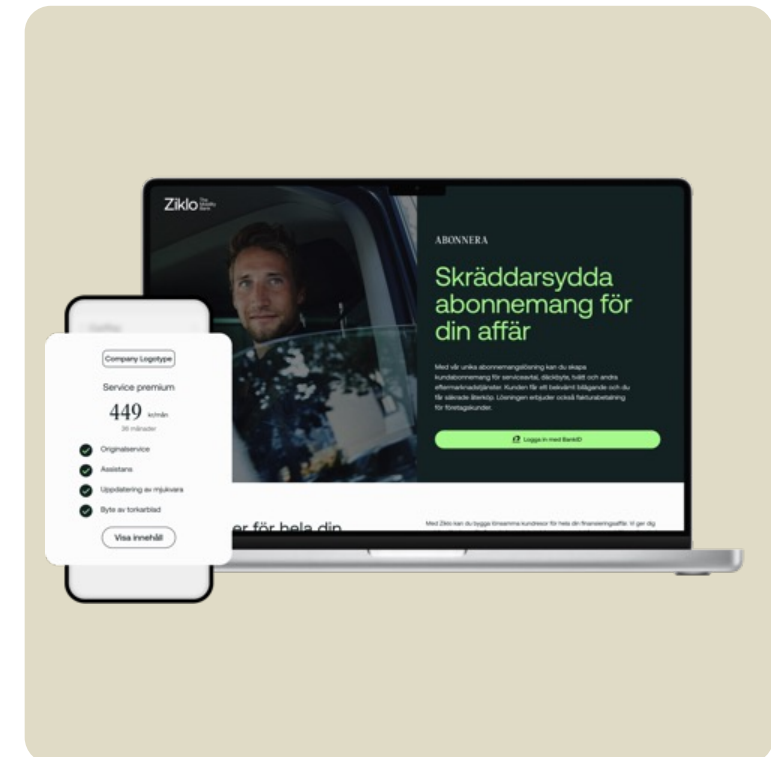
Ziklo The Mobility Bank

ABONNERA

Skräddarsydda abonnemang för din affär

Med vår unika abonnemangslösning kan du skapa kundabonnemang för serviceavtal, däckbyte, tvätt och andra eftermarknadstjänster. Kunden får ett bekvämt billigande och du får säkrade återköp. Lösningen erbjuder också fakturabetalning för företagskunder.

Logga in med BankID

er för hela din

Med Ziklo kan du bygga lönsamma kundresor för hela din finansieringsaffär. Vi ger dig

Company Logotype

Service premium

449 kr/mån

36 månader

Originalservice

Assistans

Uppdatering av mjukvara

Byte av torkarblad

Visa innehåll